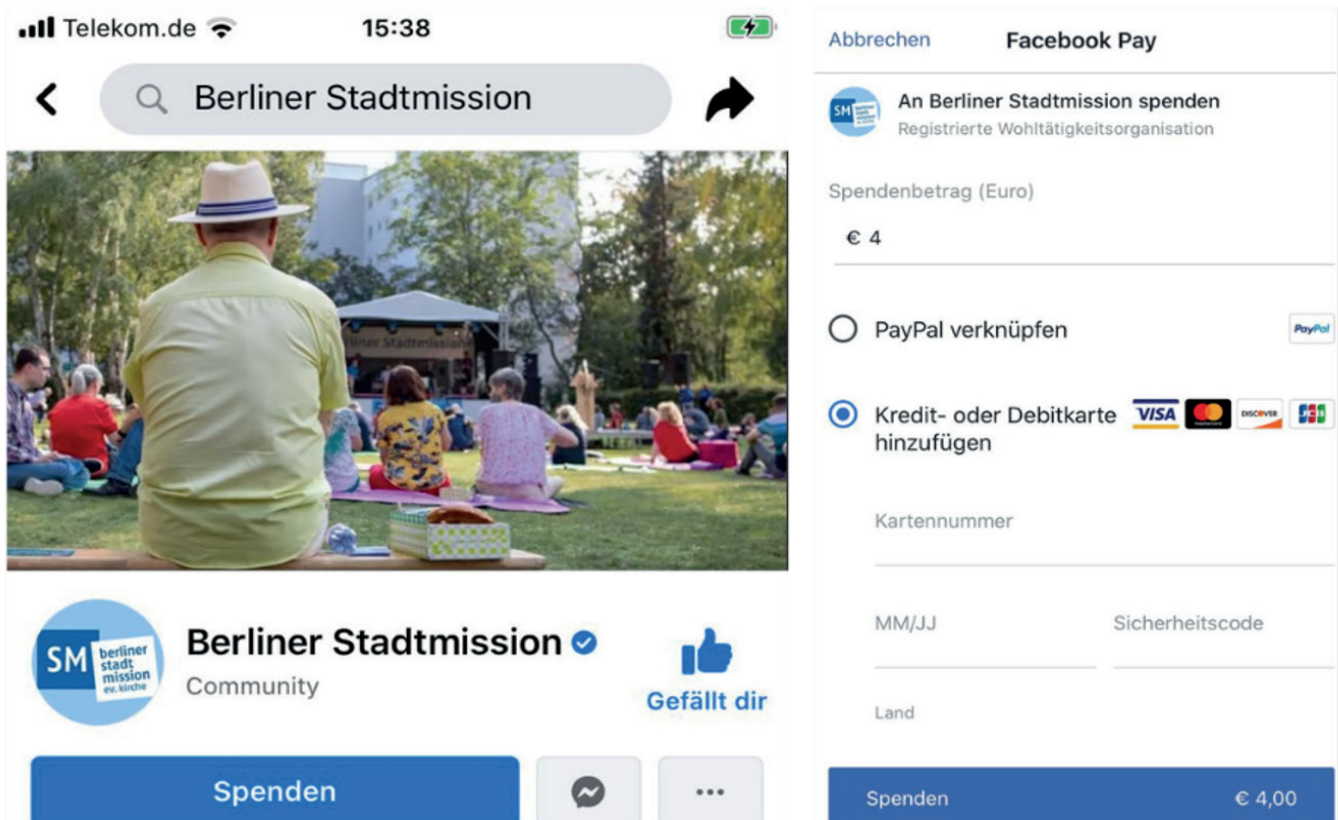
Telekom.de 15:38

Berliner Stadtmission

Berliner Stadtmission

SM berliner stadt mission ev. kirche

Berliner Stadtmission
Community

Gefällt dir

Spenden

...

Abbrechen Facebook Pay

SM

An Berliner Stadtmission spenden
Registrierte Wohltätigkeitsorganisation

Spendenbetrag (Euro)
€ 4

PayPal verknüpfen PayPal

Kredit- oder Debitkarte hinzufügen VISA DISCOVER JCB

Kartennummer

MM/JJ Sicherheitscode

Land

Spenden € 4,00